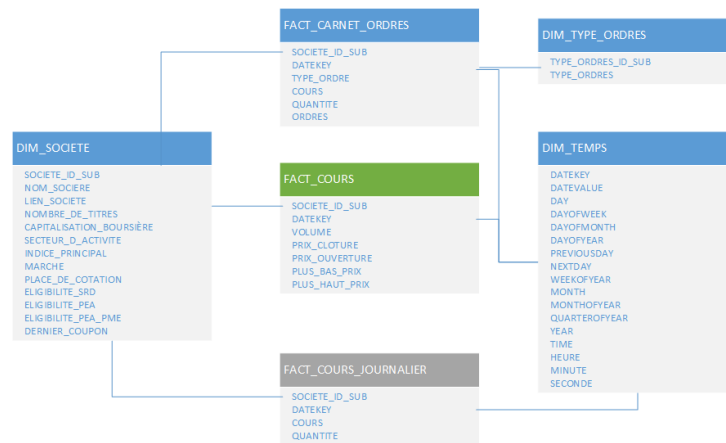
FACT_CARNET_ORDRES
SOCIETE_ID_SUB
DATEKEY
TYPE_ORDRE
COURS
QUANTITE
ORDRES

DIM_TYPE_ORDRES
TYPE_ORDRES_ID_SUB
TYPE_ORDRES

DIM_SOCIETE
SOCIETE_ID_SUB
NOM_SOCIERE
LIEN_SOCIETE
NOMBRE_DE_TITRES
CAPITALISATION_BOURSIÈRE
SECTEUR_D_ACTIVITE
INDICE_PRINCIPAL
MARCHE
PLACE_DE_COTATION
ELIGIBILITE_SRD
ELIGIBILITE_PEA
ELIGIBILITE_PEA_PME
DERNIER_COUPON

FACT_COURS
SOCIETE_ID_SUB
DATEKEY
VOLUME
PRIX_CLOTURE
PRIX_OUVERTURE
PLUS_BAS_PRIX
PLUS_HAUT_PRIX

DIM_TEMPS
DATEKEY
DATEVALUE
DAY
DAYOFWEEK
DAYOFMONTH
DAYOFYEAR
PREVIOUSDAY
NEXTDAY
WEEKOFYEAR
MONTH
MONTHOFYEAR
QUARTEROFYEAR
YEAR
TIME
HEURE
MINUTE
SECONDE

FACT_COURS_JOURNALIER
SOCIETE_ID_SUB
DATEKEY
COURS
QUANTITE